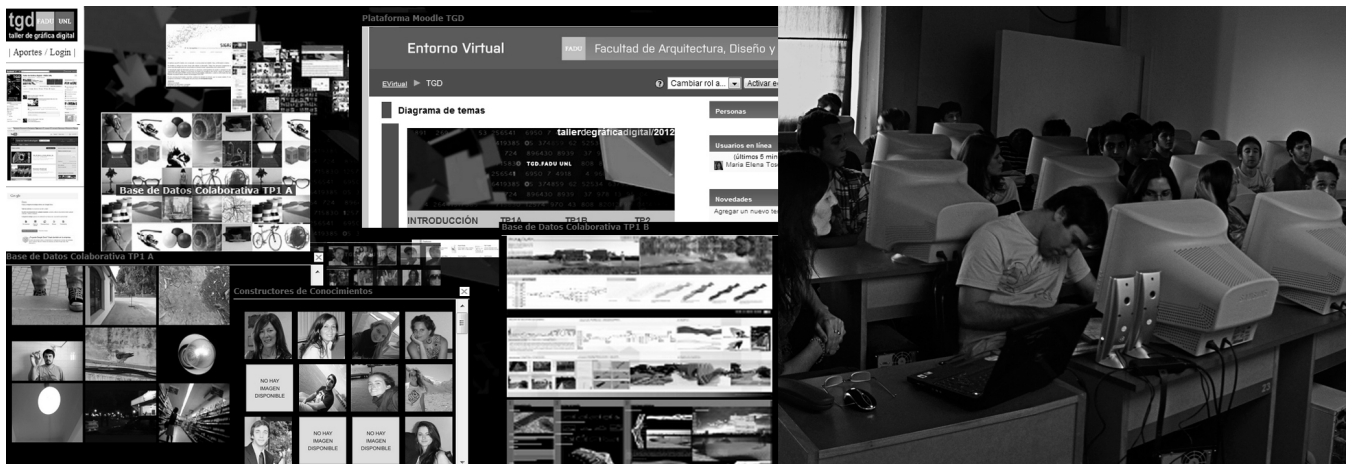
tgd FADU UNL
taller de gráfica digital
| Aportes / Login |

Base de Datos Colaborativa TP1 A

Plataforma Moodle TGD
Entorno Virtual
FADU Facultad de Arquitectura, Diseño y
EVirtual ▶ TGD
Cambiar rol a... Activar e
Diagrama de temas
tallerdegráficadigital/2012
TGD.FADU UNL
INTRODUCCIÓN TP1A TP1B TP2
Personas
Usuarios en línea
(últimos 5 min
María Elena Tos
Novedades
Agregar un nuevo te

Base de Datos Colaborativa TP1 A

Constructores de Conocimientos
NO HAY IMAGEN DISPONIBLE
NO HAY IMAGEN DISPONIBLE
NO HAY IMAGEN DISPONIBLE

Base de Datos Colaborativa TP1 B